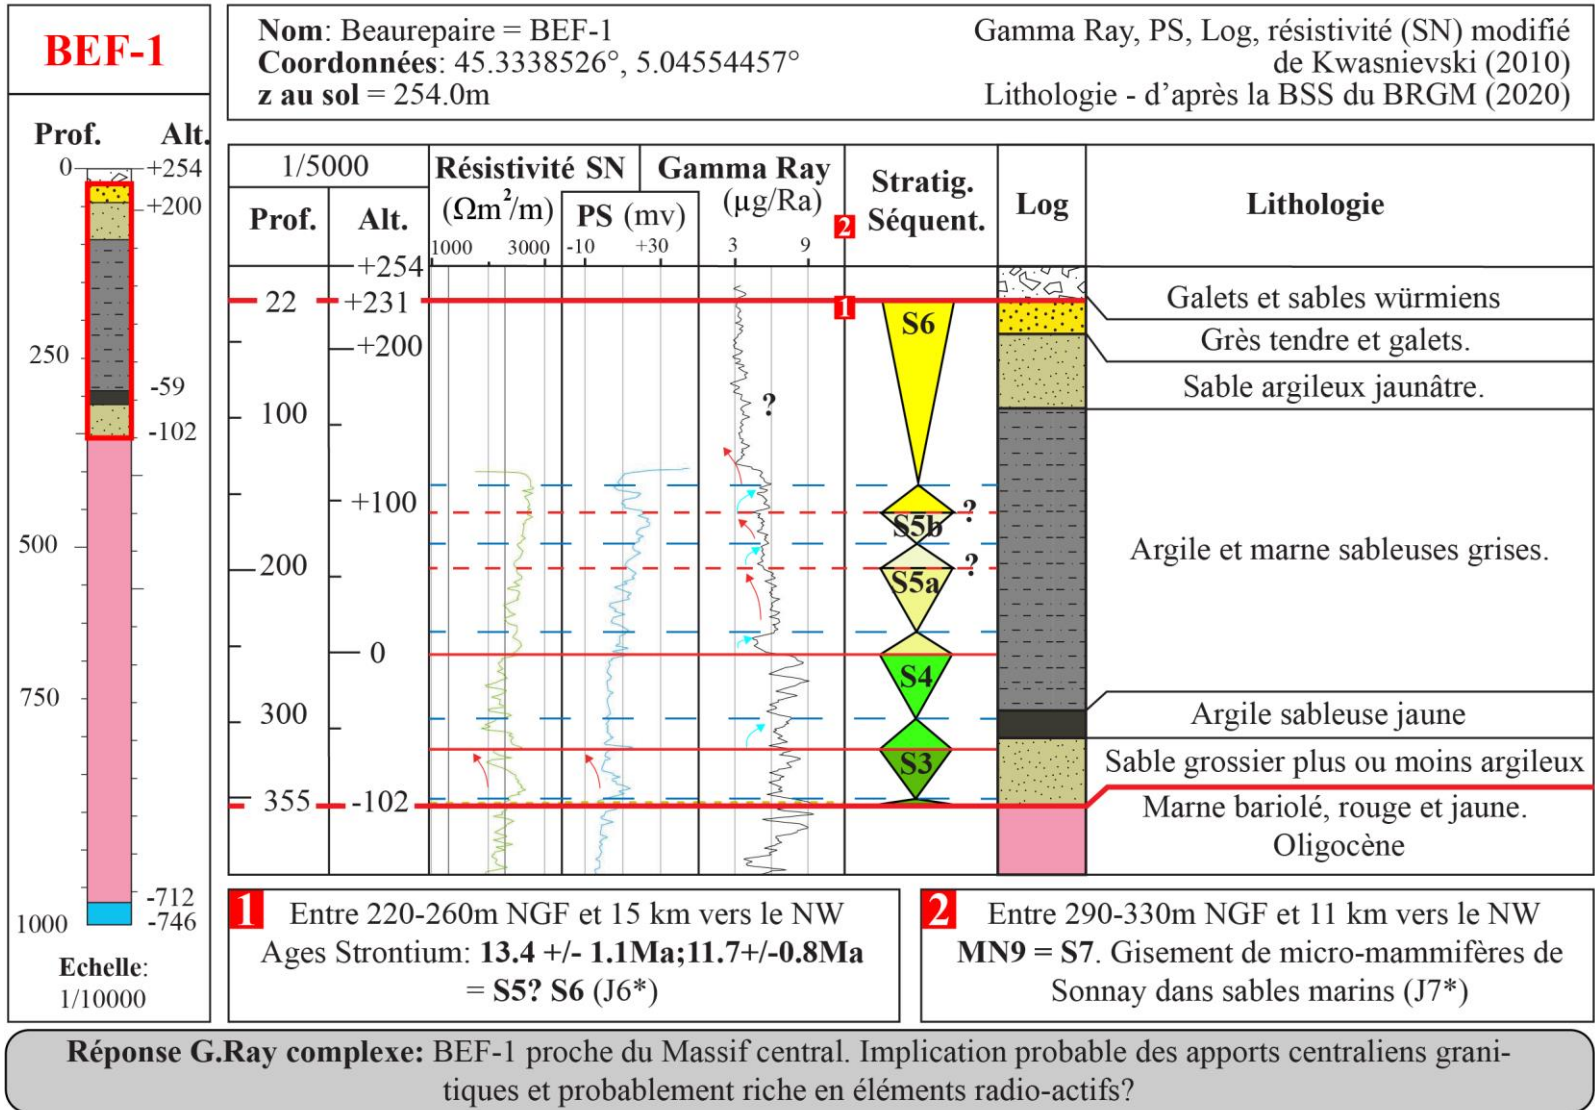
BEF-1

Prof. Alt.
0 +254
+200
250
-59
-102
500
750
-712
1000 -746
Echelle: 1/10000

Nom: Beaurepaire = BEF-1
Coordonnées: 45.3338526°, 5.04554457°
z au sol = 254.0m

Gamma Ray, PS, Log, résistivité (SN) modifié de Kwasnievski (2010)
Lithologie - d'après la BSS du BRGM (2020)

1/5000
Prof. Alt.
Résistivité SN ($\Omega m^2/m$) 1000 3000
PS (mv) -10 +30
Gamma Ray ($\mu g/Ra$) 3 9
2 Stratig. Séquent.
Log
Lithologie

+254
22 +231
+200
100
+100
200
0
300
355 -102

1
?
S6
S5b ?
S5a ?
S4
S3

Galets et sables würmiens
Grès tendre et galets.
Sable argileux jaunâtre.
Argile et marne sableuses grises.
Argile sableuse jaune
Sable grossier plus ou moins argileux
Marne bariolé, rouge et jaune. Oligocène

1 Entre 220-260m NGF et 15 km vers le NW
Ages Strontium: 13.4 +/- 1.1Ma;11.7+/-0.8Ma = S5? S6 (J6*)

2 Entre 290-330m NGF et 11 km vers le NW
MN9 = S7. Gisement de micro-mammifères de Sonnay dans sables marins (J7*)

Réponse G.Ray complexe: BEF-1 proche du Massif central. Implication probable des apports centraliens granitiques et probablement riche en éléments radio-actifs?